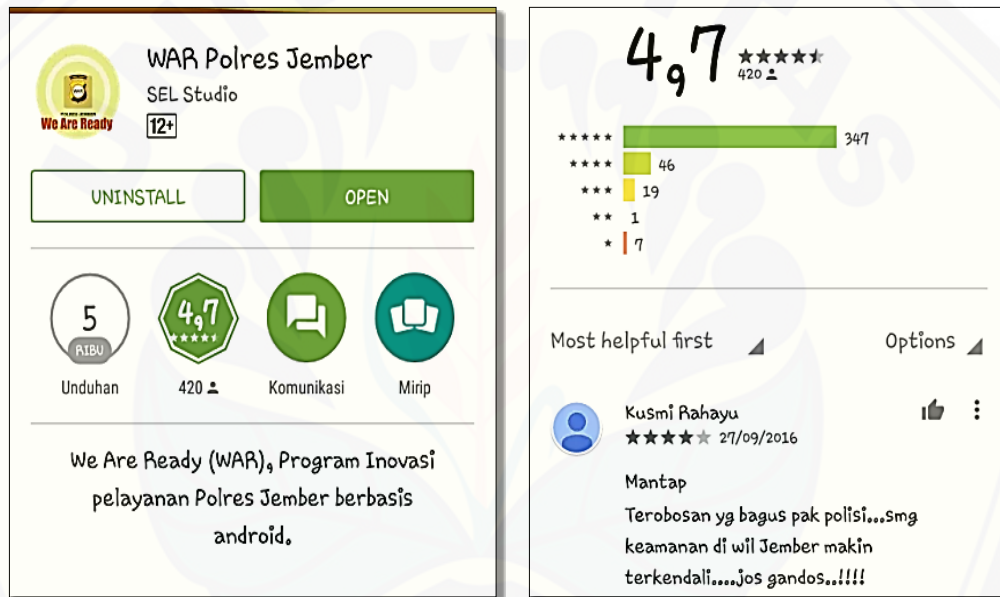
We Are Ready

WAR Polres Jember

SEL Studio

12+

UNINSTALL

OPEN

5
RIBU
Unduhan

4,7
★★★★★
420

Komunikasi

Mirip

We Are Ready (WAR), Program Inovasi pelayanan Polres Jember berbasis android.

4,7
★★★★★
420

★★★★★ 347
★★★★ 46
★★★ 19
★★ 1
★ 7

Most helpful first

Options

Kusmi Rahayu
★★★★★ 27/09/2016

Mantap

Terobosan yg bagus pak polisi...smg keamanan di wil Jember makin terkendali....jos gandos..!!!!